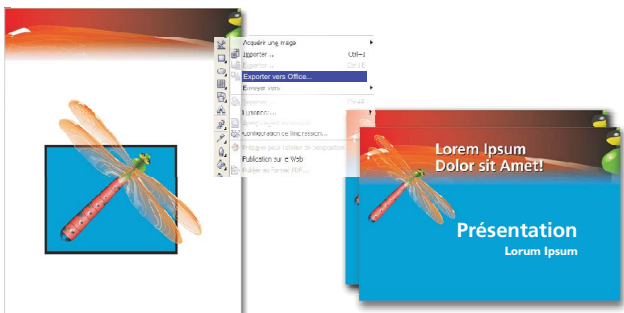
Acquérir une image
Importer... Ctrl+I
Exporter... Ctrl+E
Exporter vers Office...
Envoyer vers
Imprimer... Ctrl+P
Fusionner...
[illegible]
Configuration de l'impression...
Préparer pour obtenir le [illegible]
Publication sur le Web
Publier au format PDF...

Lorem Ipsum
Dolor sit Amet!

Présentation
Lorum Ipsum